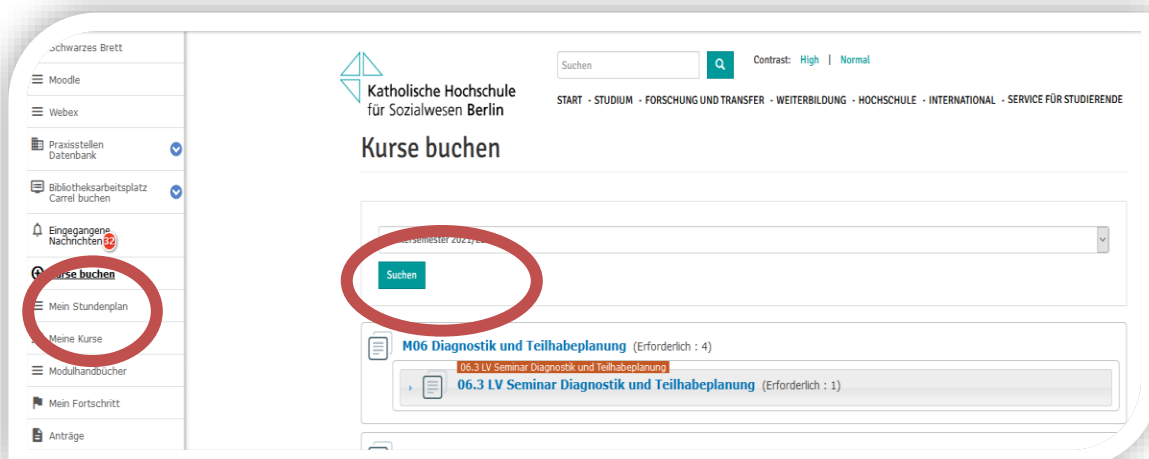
Schwarzes Brett
Moodle
Webex
Praxisstellen Datenbank
Bibliotheksarbeitsplatz Carrel buchen
Eingegangene Nachrichten 32
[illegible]urse buchen
Mein Stundenplan
Meine Kurse
Modulhandbücher
Mein Fortschritt
Anträge

Katholische Hochschule für Sozialwesen Berlin

Suchen

Contrast: High | Normal

START · STUDIUM · FORSCHUNG UND TRANSFER · WEITERBILDUNG · HOCHSCHULE · INTERNATIONAL · SERVICE FÜR STUDIERENDE

Kurse buchen

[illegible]ersemester 2021/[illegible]

Suchen

M06 Diagnostik und Teilhabeplanung (Erforderlich : 4)

06.3 LV Seminar Diagnostik und Teilhabeplanung

06.3 LV Seminar Diagnostik und Teilhabeplanung (Erforderlich : 1)